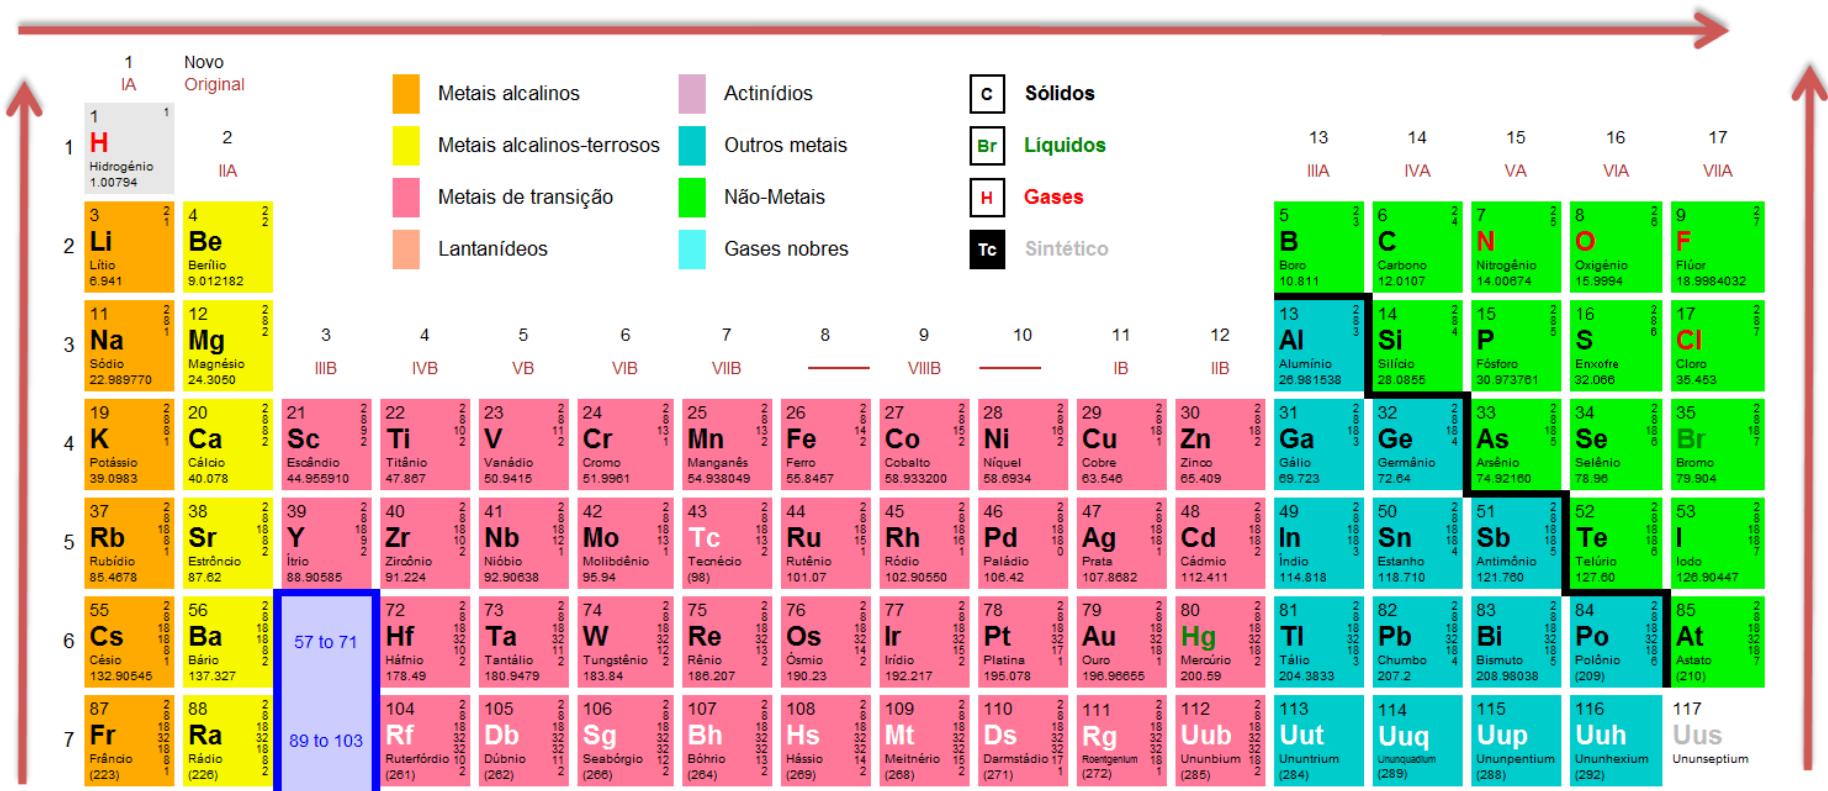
1
IA

Novo
Original

Metais alcalinos
Metais alcalinos-terrosos
Metais de transição
Lantanídeos

Actinídios
Outros metais
Não-Metais
Gases nobres

C Sólidos
Br Líquidos
H Gases
Tc Sintético

2
IIA

13 IIIA
14 IVA
15 VA
16 VIA
17 VIIA

1
1 H Hidrogénio 1.00794 1

2
3 Li Lítio 6.941 2 1
4 Be Berílio 9.012182 2 2
5 B Boro 10.811 2 3
6 C Carbono 12.0107 2 4
7 N Nitrogénio 14.00674 2 5
8 O Oxigénio 15.9994 2 6
9 F Flúor 18.9984032 2 7

3
11 Na Sódio 22.989770 2 8 1
12 Mg Magnésio 24.3050 2 8 2

3 IIIB
4 IVB
5 VB
6 VIB
7 VIIB
8
9 VIIIB
10
11 IB
12 IIB

13 Al Alumínio 26.981538 2 8 3
14 Si Silício 28.0855 2 8 4
15 P Fósforo 30.973761 2 8 5
16 S Enxofre 32.066 2 8 6
17 Cl Cloro 35.453 2 8 7

4
19 K Potássio 39.0983 2 8 8 1
20 Ca Cálcio 40.078 2 8 8 2
21 Sc Escândio 44.955910 2 8 9 2
22 Ti Titânio 47.867 2 8 10 2
23 V Vanádio 50.9415 2 8 11 2
24 Cr Cromo 51.9961 2 8 13 1
25 Mn Manganês 54.938049 2 8 13 2
26 Fe Ferro 55.8457 2 8 14 2
27 Co Cobalto 58.933200 2 8 15 2
28 Ni Níquel 58.6934 2 8 16 2
29 Cu Cobre 63.546 2 8 18 1
30 Zn Zinco 65.409 2 8 18 2
31 Ga Gálio 69.723 2 8 18 3
32 Ge Germânio 72.64 2 8 18 4
33 As Arsênio 74.92160 2 8 18 5
34 Se Selênio 78.96 2 8 18 6
35 Br Bromo 79.904 2 8 18 7

5
37 Rb Rubídio 85.4678 2 8 18 8 1
38 Sr Estrôncio 87.62 2 8 18 8 2
39 Y Ítrio 88.90585 2 8 18 9 2
40 Zr Zircônio 91.224 2 8 18 10 2
41 Nb Nióbio 92.90638 2 8 18 12 1
42 Mo Molibdênio 95.94 2 8 18 13 1
43 Tc Tecnécio (98) 2 8 18 13 2
44 Ru Rutênio 101.07 2 8 18 15 1
45 Rh Ródio 102.90550 2 8 18 16 1
46 Pd Paládio 106.42 2 8 18 18 0
47 Ag Prata 107.8682 2 8 18 18 1
48 Cd Cádmio 112.411 2 8 18 18 2
49 In Índio 114.818 2 8 18 18 3
50 Sn Estanho 118.710 2 8 18 18 4
51 Sb Antimônio 121.760 2 8 18 18 5
52 Te Telúrio 127.60 2 8 18 18 6
53 I Iodo 126.90447 2 8 18 18 7

6
55 Cs Césio 132.90545 2 8 18 18 8 1
56 Ba Bário 137.327 2 8 18 18 8 2
57 to 71
72 Hf Háfnio 178.49 2 8 18 32 10 2
73 Ta Tantálio 180.9479 2 8 18 32 11 2
74 W Tungstênio 183.84 2 8 18 32 12 2
75 Re Rênio 186.207 2 8 18 32 13 2
76 Os Ósmio 190.23 2 8 18 32 14 2
77 Ir Irídio 192.217 2 8 18 32 15 2
78 Pt Platina 195.078 2 8 18 32 17 1
79 Au Ouro 196.96655 2 8 18 32 18 1
80 Hg Mercúrio 200.59 2 8 18 32 18 2
81 Tl Tálio 204.3833 2 8 18 32 18 3
82 Pb Chumbo 207.2 2 8 18 32 18 4
83 Bi Bismuto 208.98038 2 8 18 32 18 5
84 Po Polônio (209) 2 8 18 32 18 6
85 At Astato (210) 2 8 18 32 18 7

7
87 Fr Frâncio (223) 2 8 18 32 18 8 1
88 Ra Rádio (226) 2 8 18 32 18 8 2
89 to 103
104 Rf Ruterfórdio (261) 2 8 18 32 32 10 2
105 Db Dúbnio (262) 2 8 18 32 32 11 2
106 Sg Seabórgio (266) 2 8 18 32 32 12 2
107 Bh Bóhrio (264) 2 8 18 32 32 13 2
108 Hs Hássio (269) 2 8 18 32 32 14 2
109 Mt Meitnério (268) 2 8 18 32 32 15 2
110 Ds Darmstádio (271) 2 8 18 32 32 17 1
111 Rg Roentgenium (272) 2 8 18 32 32 18 1
112 Uub Ununbium (285) 2 8 18 32 32 18 2
113 Uut Ununtrium (284)
114 Uuq Ununquadium (289)
115 Uup Ununpentium (288)
116 Uuh Ununhexium (292)
117 Uus Ununseptium